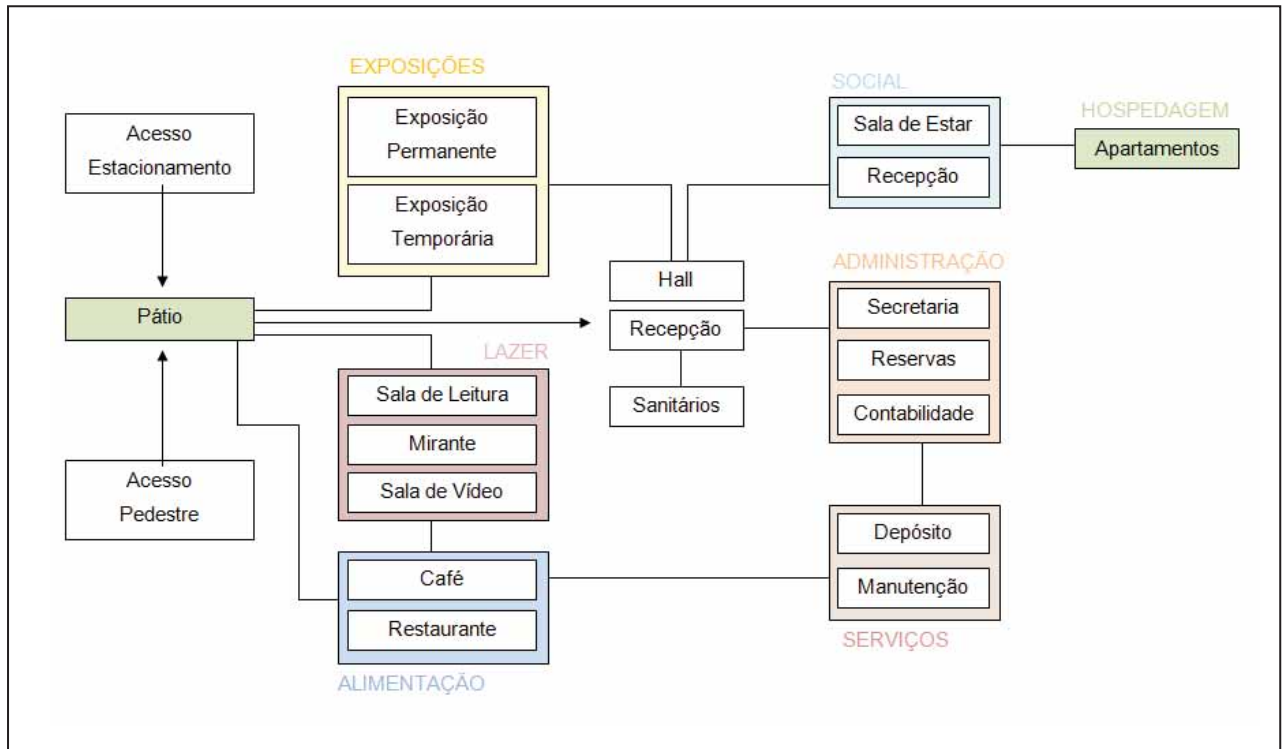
EXPOSIÇÕES

Exposição Permanente

Exposição Temporária

SOCIAL

Sala de Estar

Recepção

HOSPEDAGEM

Apartamentos

Acesso Estacionamento

Pátio

Acesso Pedestre

Hall

Recepção

Sanitários

ADMINISTRAÇÃO

Secretaria

Reservas

Contabilidade

LAZER

Sala de Leitura

Mirante

Sala de Vídeo

Café

Restaurante

ALIMENTAÇÃO

Depósito

Manutenção

SERVIÇOS